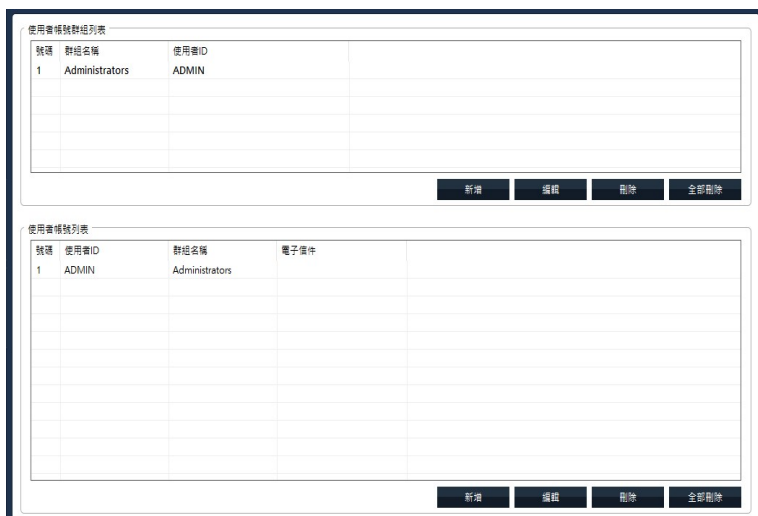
使用者帳號群組列表

| 號碼 | 群組名稱 | 使用者ID |
|---|---|---|
| 1 | Administrators | ADMIN |

新增 編輯 刪除 全部刪除

使用者帳號列表

| 號碼 | 使用者ID | 群組名稱 | 電子信件 |
|---|---|---|---|
| 1 | ADMIN | Administrators | |

新增 編輯 刪除 全部刪除